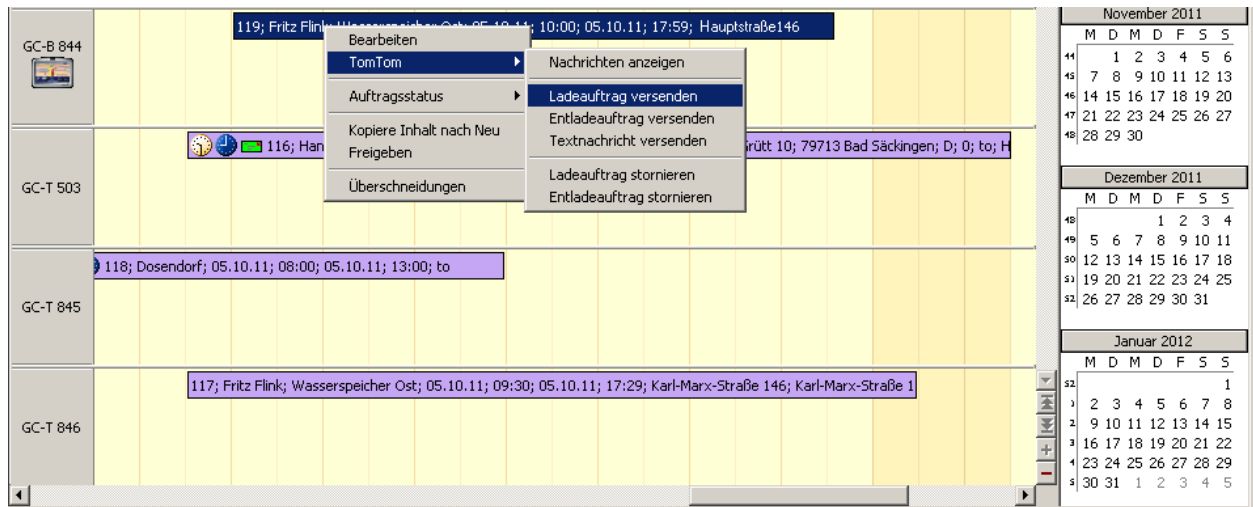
GC-B 844

119; Fritz Flink; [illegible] 05.10.11; 10:00; 05.10.11; 17:59; Hauptstraße146

Bearbeiten
TomTom
Auftragsstatus
Kopiere Inhalt nach Neu
Freigeben
Überschneidungen

Nachrichten anzeigen
Ladeauftrag versenden
Entladeauftrag versenden
Textnachricht versenden
Ladeauftrag stornieren
Entladeauftrag stornieren

GC-T 503

116; Han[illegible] Grütt 10; 79713 Bad Säckingen; D; 0; to; H

GC-T 845

118; Dosendorf; 05.10.11; 08:00; 05.10.11; 13:00; to

GC-T 846

117; Fritz Flink; Wasserspeicher Ost; 05.10.11; 09:30; 05.10.11; 17:29; Karl-Marx-Straße 146; Karl-Marx-Straße 1

November 2011

| | M | D | M | D | F | S | S |
|---|---|---|---|---|---|---|---|
| 44 | | 1 | 2 | 3 | 4 | 5 | 6 |
| 45 | 7 | 8 | 9 | 10 | 11 | 12 | 13 |
| 46 | 14 | 15 | 16 | 17 | 18 | 19 | 20 |
| 47 | 21 | 22 | 23 | 24 | 25 | 26 | 27 |
| 48 | 28 | 29 | 30 | | | | |

Dezember 2011

| | M | D | M | D | F | S | S |
|---|---|---|---|---|---|---|---|
| 48 | | | | 1 | 2 | 3 | 4 |
| 49 | 5 | 6 | 7 | 8 | 9 | 10 | 11 |
| 50 | 12 | 13 | 14 | 15 | 16 | 17 | 18 |
| 51 | 19 | 20 | 21 | 22 | 23 | 24 | 25 |
| 52 | 26 | 27 | 28 | 29 | 30 | 31 | |

Januar 2012

| | M | D | M | D | F | S | S |
|---|---|---|---|---|---|---|---|
| 52 | | | | | | | 1 |
| 1 | 2 | 3 | 4 | 5 | 6 | 7 | 8 |
| 2 | 9 | 10 | 11 | 12 | 13 | 14 | 15 |
| 3 | 16 | 17 | 18 | 19 | 20 | 21 | 22 |
| 4 | 23 | 24 | 25 | 26 | 27 | 28 | 29 |
| 5 | 30 | 31 | 1 | 2 | 3 | 4 | 5 |